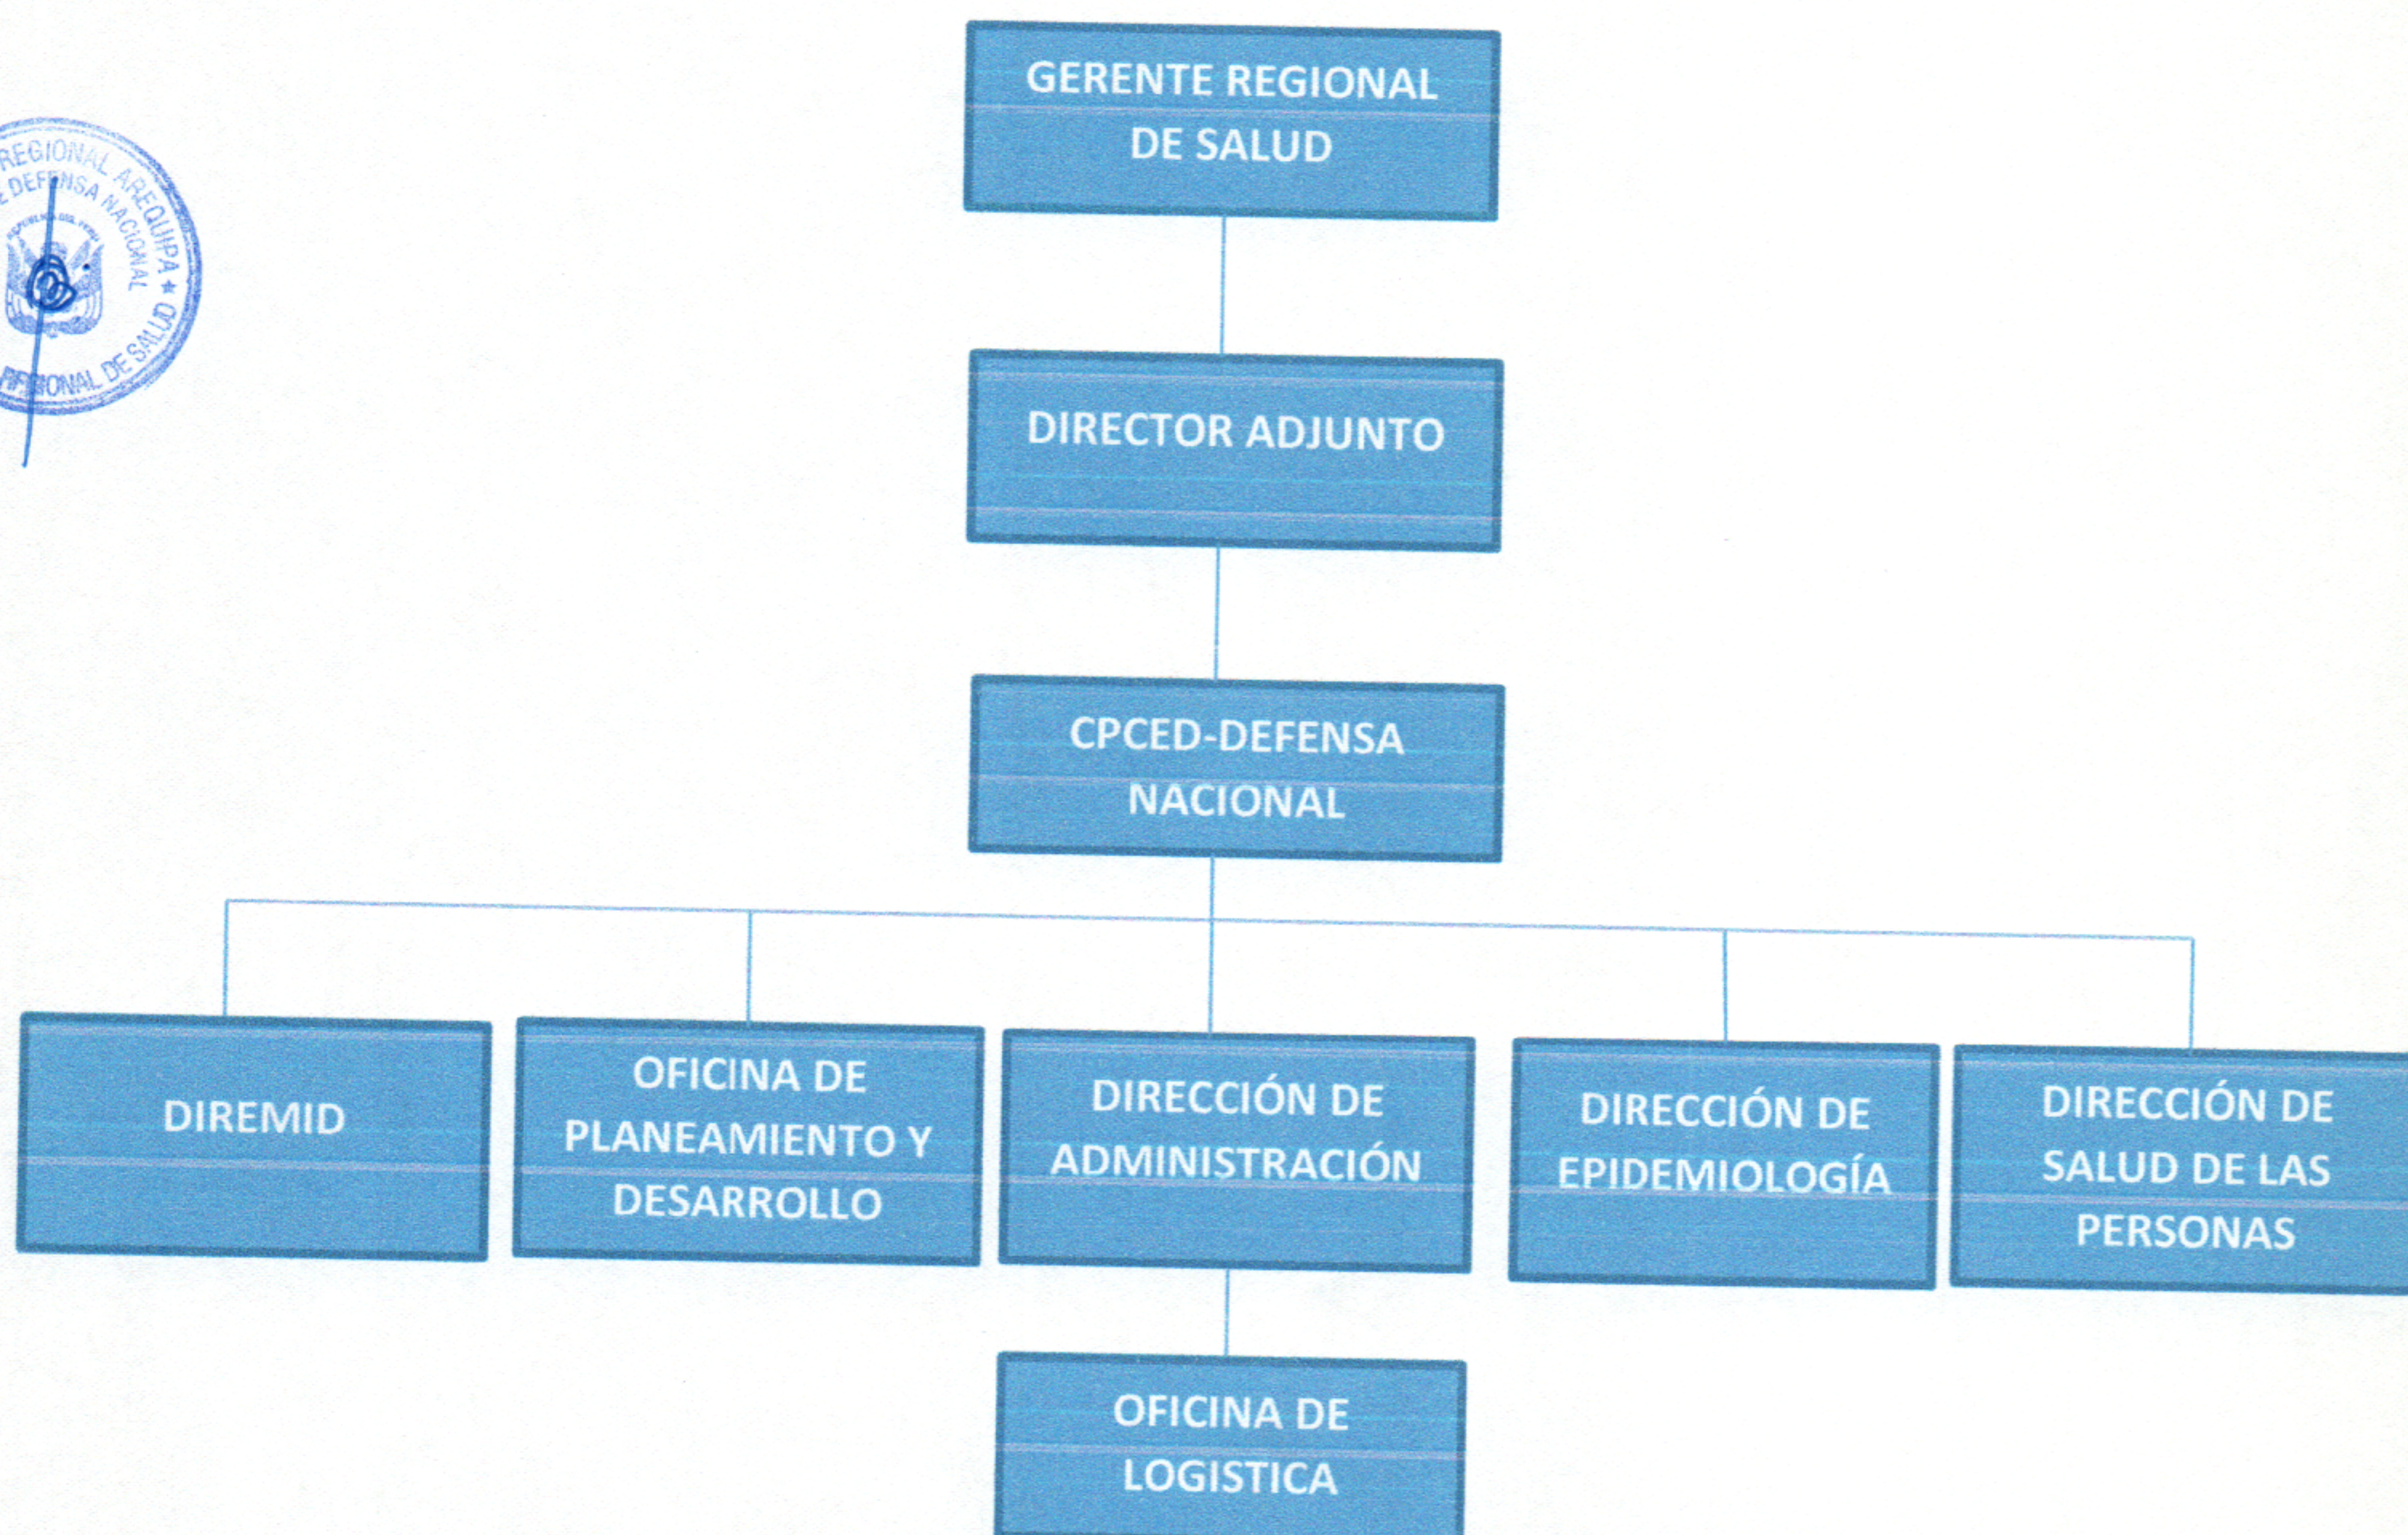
REGIONAL AREQUIPA
DEFENSA NACIONAL
REPÚBLICA DEL PERÚ
REGIONAL DE SALUD

GERENTE REGIONAL DE SALUD

DIRECTOR ADJUNTO

CPCED-DEFENSA NACIONAL

DIREMID

OFICINA DE PLANEAMIENTO Y DESARROLLO

DIRECCIÓN DE ADMINISTRACIÓN

DIRECCIÓN DE EPIDEMIOLOGÍA

DIRECCIÓN DE SALUD DE LAS PERSONAS

OFICINA DE LOGISTICA